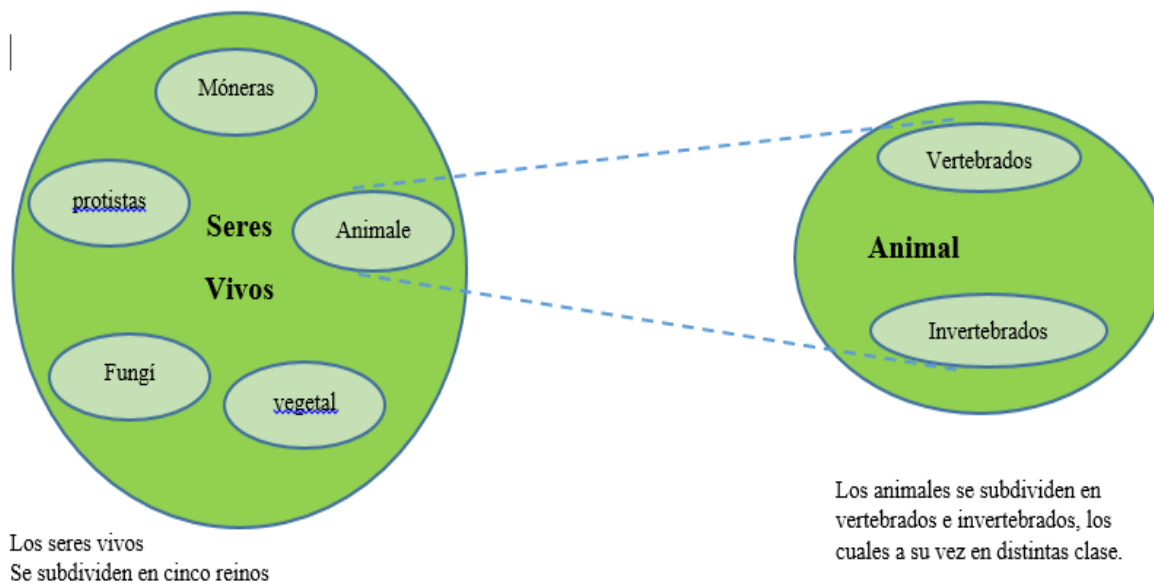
Móneras

protistas

Seres Vivos

Animale

Fungí

vegetal

Vertebrados

Animal

Invertebrados

Los seres vivos
Se subdividen en cinco reinos

Los animales se subdividen en vertebrados e invertebrados, los cuales a su vez en distintas clase.